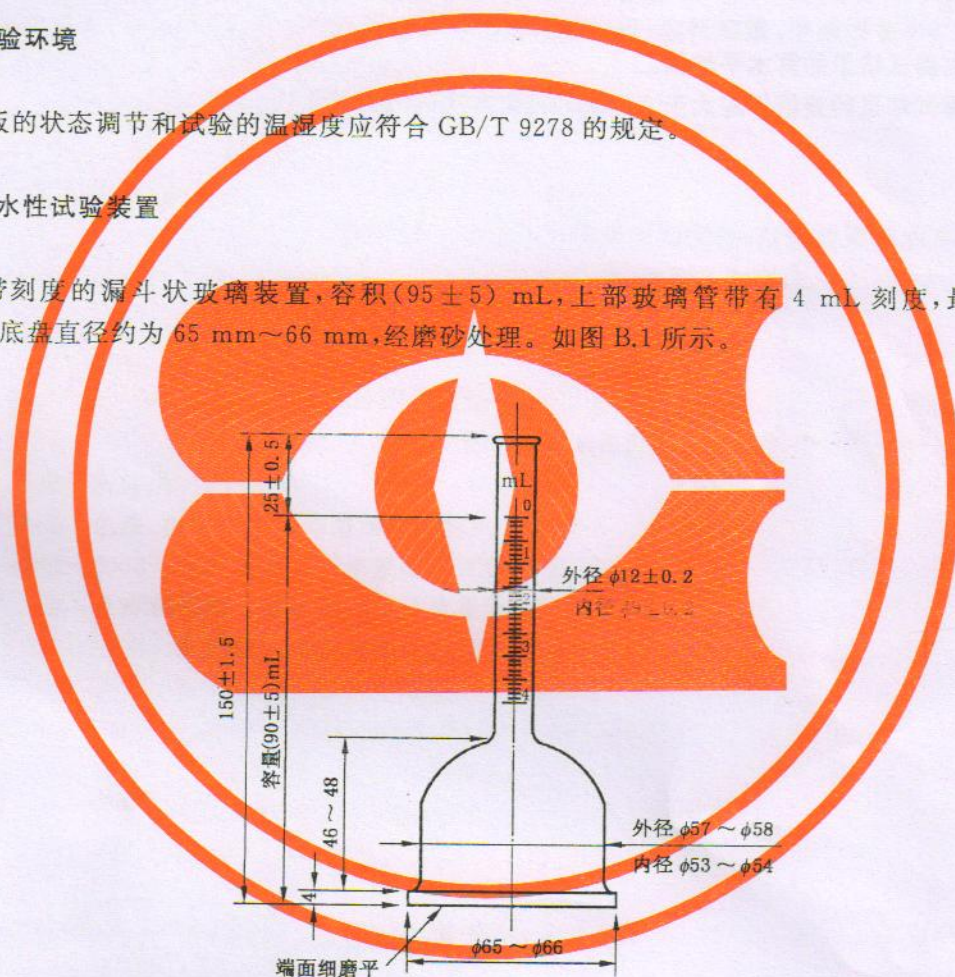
验环境

反的状态调节和试验的温湿度应符合 GB/T 9278 的规定。

水性试验装置

带刻度的漏斗状玻璃装置，容积(95±5) mL，上部玻璃管带有 4 mL 刻度，最底盘直径约为 65 mm～66 mm，经磨砂处理。如图 B.1 所示。

mL
0
1
2
3
4
25±0.5
外径 $\phi$12±0.2
内径 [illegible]
150±1.5
容量(90±5)mL
46～48
4
外径 $\phi$57～$\phi$58
内径 $\phi$53～$\phi$54
$\phi$65～$\phi$66
端面细磨平